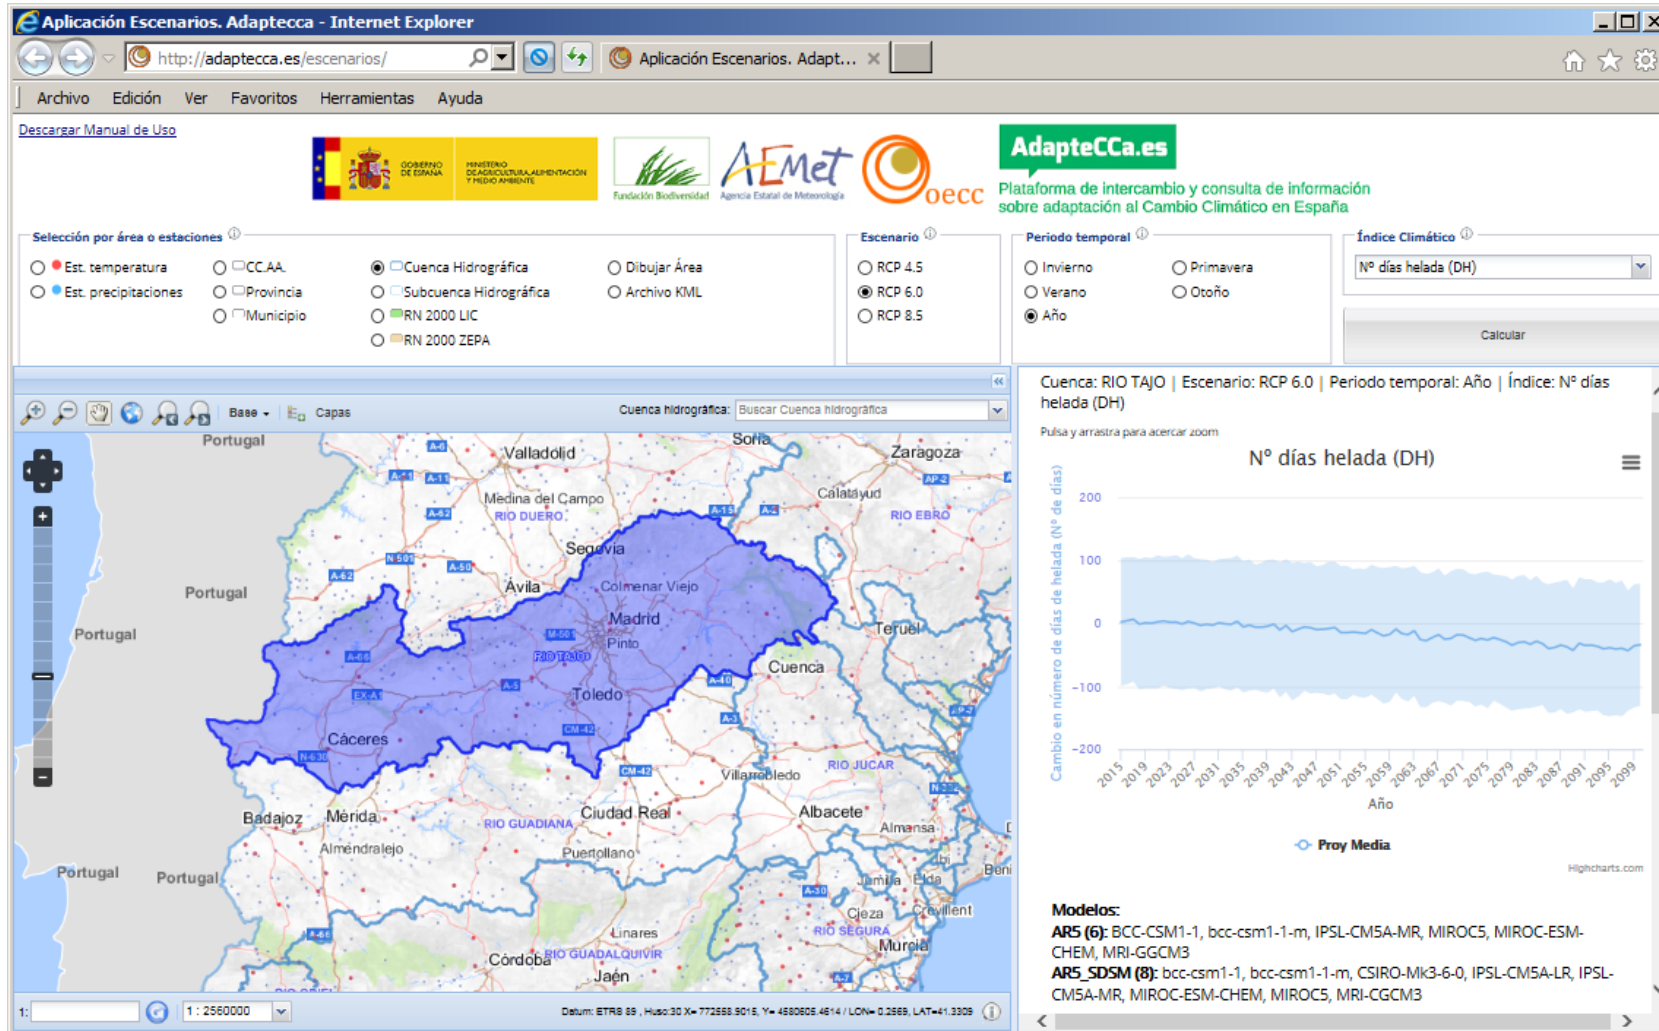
Aplicación Escenarios. Adaptecca - Internet Explorer

http://adaptecca.es/escenarios/

Aplicación Escenarios. Adapt...

Archivo Edición Ver Favoritos Herramientas Ayuda

Descargar Manual de Uso

GOBIERNO DE ESPAÑA MINISTERIO DE AGRICULTURA, ALIMENTACIÓN Y MEDIO AMBIENTE

Fundación Biodiversidad

AEMet Agencia Estatal de Meteorología

oecc

AdapteCCa.es

Plataforma de intercambio y consulta de información sobre adaptación al Cambio Climático en España

Selección por área o estaciones

Est. temperatura
Est. precipitaciones
CC.AA.
Provincia
Municipio
Cuenca Hidrográfica
Subcuenca Hidrográfica
RN 2000 LIC
RN 2000 ZEPA
Dibujar Área
Archivo KML

Escenario
RCP 4.5
RCP 6.0
RCP 8.5

Periodo temporal
Invierno
Verano
Año
Primavera
Otoño

Índice Climático
Nº días helada (DH)

Calcular

Base Capas Cuenca hidrográfica: Buscar Cuenca hidrográfica

Portugal Valladolid Soria Zaragoza Medina del Campo RIO DUERO Calatayud RIO EBRO Segovia Ávila Colmenar Viejo Portugal Portugal Madrid Pinto Teruel RIO TAJO Toledo Cuenca Cáceres Villarrobledo RIO JUCAR Badajoz Mérida Ciudad Real Albacete Almansa RIO GUADIANA Almendralejo Puertollano Portugal Portugal Jumilla Elda Benidorm Cieza Crevillent RIO SEGURA Murcia Linares Córdoba RIO GUADALQUIVIR Jaén

1: 2560000

Datum: ETRS 89, Huso:30 X= 772558.9015, Y= 4580605.4614 / LON= 0.2569, LAT=41.3309

Cuenca: RIO TAJO | Escenario: RCP 6.0 | Periodo temporal: Año | Índice: Nº días helada (DH)

Pulsa y arrastra para acercar zoom

Nº días helada (DH)

Cambio en número de días de helada (Nº de días)

200
100
0
−100
−200

2015 2019 2023 2027 2031 2035 2039 2043 2047 2051 2055 2059 2063 2067 2071 2075 2079 2083 2087 2091 2095 2099

Año

Proy Media

Highcharts.com

Modelos:
AR5 (6): BCC-CSM1-1, bcc-csm1-1-m, IPSL-CM5A-MR, MIROC5, MIROC-ESM-CHEM, MRI-CGCM3
AR5_SDSM (8): bcc-csm1-1, bcc-csm1-1-m, CSIRO-Mk3-6-0, IPSL-CM5A-LR, IPSL-CM5A-MR, MIROC-ESM-CHEM, MIROC5, MRI-CGCM3